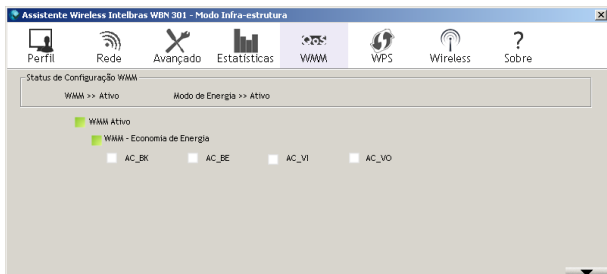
Assistente Wireless Intelbras WBN 301 - Modo Infra-estrutura

Perfil
Rede
Avançado
Estatísticas
WMM
WPS
Wireless
Sobre

Status de Configuração WMM

WMM >> Ativo
Modo de Energia >> Ativo

WMM Ativo

WMM - Economia de Energia

AC_BK
AC_BE
AC_VI
AC_VO